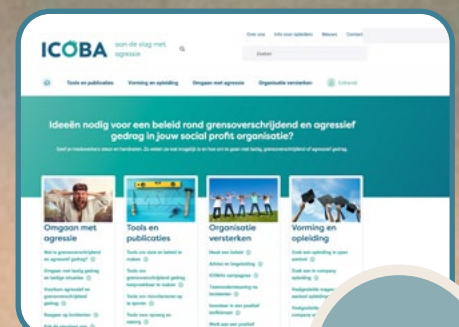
ICOBA aan de slag met agressie

Over ons Info voor opleiders Nieuws Contact

Zoeken

Tools en publicaties Vorming en opleiding Omgaan met agressie Organisatie versterken Extranet

Ideeën nodig voor een beleid rond grensoverschrijdend en agressief gedrag in jouw social profit organisatie?

Omgaan met agressie

Tools en publicaties

Organisatie versterken

Vorming en opleiding

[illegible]